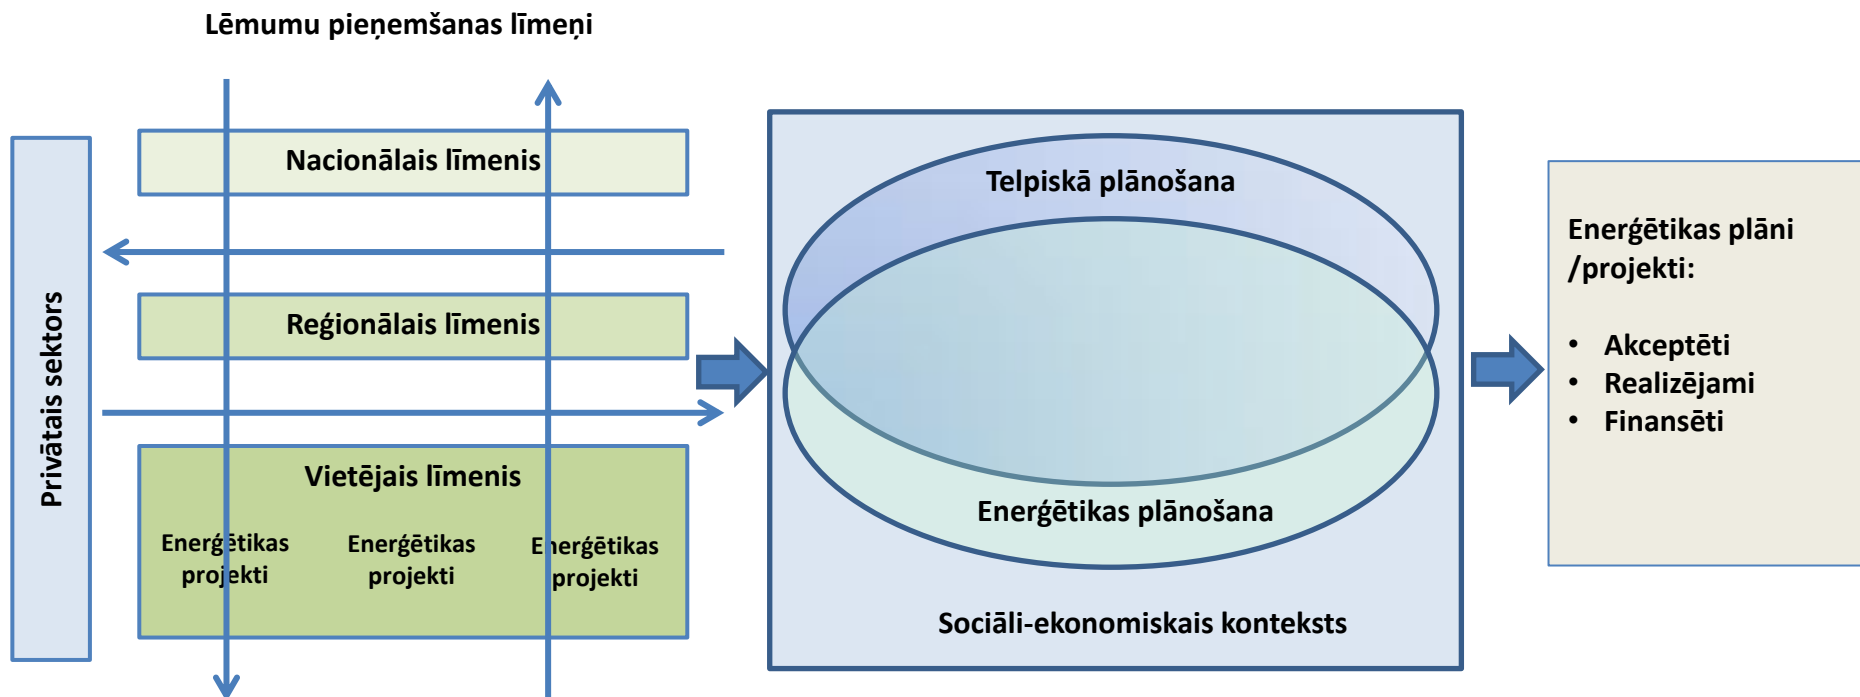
Lēmumu pieņemšanas līmeņi

Privātais sektors

Nacionālais līmenis

Reģionālais līmenis

Vietējais līmenis

Enerģētikas projekti

Enerģētikas projekti

Enerģētikas projekti

Telpiskā plānošana

Enerģētikas plānošana

Sociāli-ekonomiskais konteksts

Enerģētikas plāni /projekti:

- Akceptēti
- Realizējami
- Finansēti